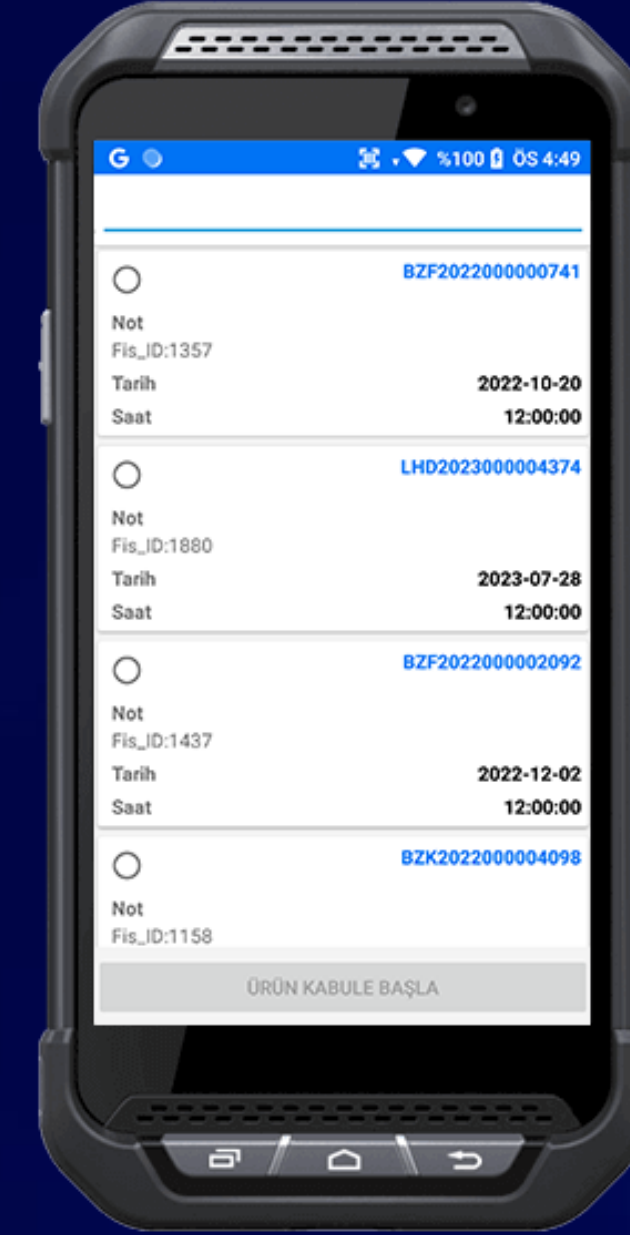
G %100 ÖS 4:49

BZF2022000000741
Not
Fis_ID:1357
Tarih 2022-10-20
Saat 12:00:00

LHD2023000004374
Not
Fis_ID:1880
Tarih 2023-07-28
Saat 12:00:00

BZF2022000002092
Not
Fis_ID:1437
Tarih 2022-12-02
Saat 12:00:00

BZK2022000004098
Not
Fis_ID:1158

ÜRÜN KABULE BAŞLA